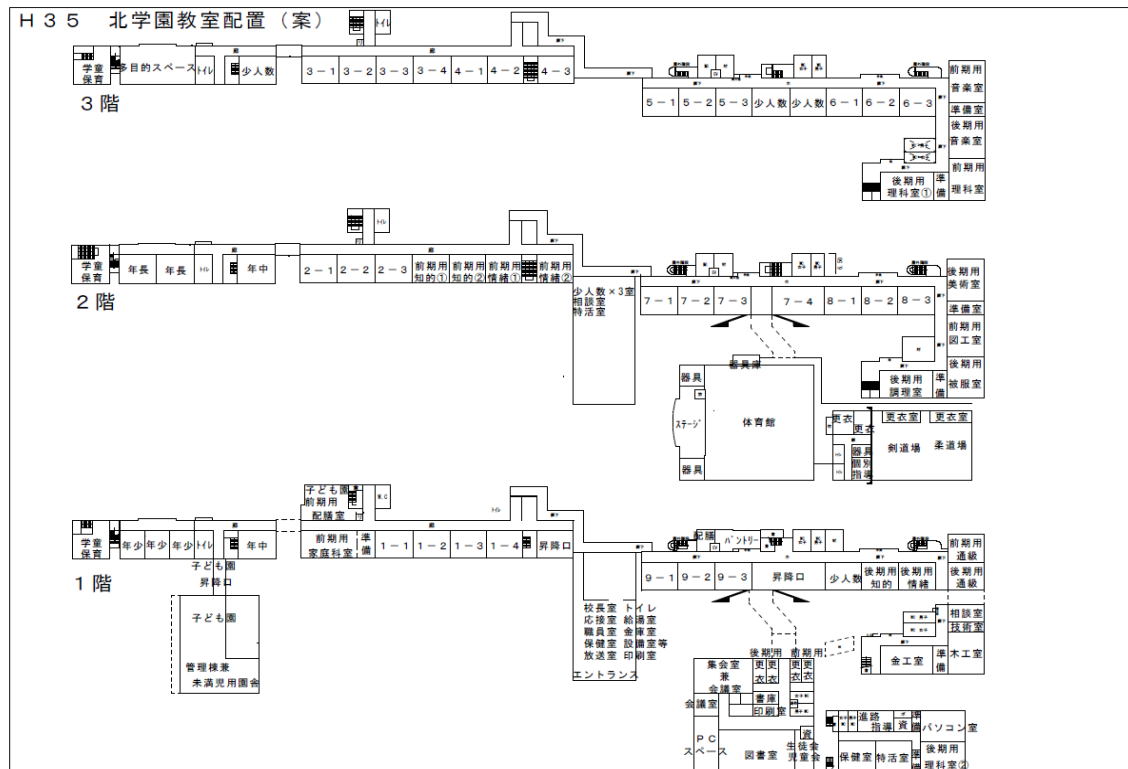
Ｈ３５　北学園教室配置（案）

トイレ

学室
保育
多目的スペース
トイレ
少人数
３－１
３－２
３－３
３－４
４－１
４－２
４－３
５－１
５－２
５－３
少人数
少人数
６－１
６－２
６－３
前期用
音楽室
準備室
後期用
音楽室
前期用
理科室
後期用
理科室①
準備
３階

トイレ
学室
保育
年長
年長
トイレ
年中
２－１
２－２
２－３
前期用
知的①
前期用
知的②
前期用
情緒①
前期用
情緒②
少人数×３室
相談室
特活室
７－１
７－２
７－３
７－４
８－１
８－２
８－３
後期用
美術室
準備室
前期用
図工室
後期用
被服室
後期用
調理室
準備
２階
器具庫
器具
ステージ
体育館
器具
更衣
更衣
器具
器具
指導
更衣室
更衣室
剣道場
柔道場

子ども園
前期用
配膳室
トイレ
学室
保育
年少
年少
年少
トイレ
年中
子ども園
昇降口
前期用
家庭科室
準備
１－１
１－２
１－３
１－４
昇降口
配膳
パントリー
９－１
９－２
９－３
昇降口
少人数
後期用
知的
後期用
情緒
前期用
通級
後期用
通級
相談室
技術室
金工室
準備
木工室
１階
子ども園
管理棟兼
未満児用園舎
校長室　トイレ
応接室　給湯室
職員室　金庫室
保健室　設備室等
放送室　印刷室
エントランス
後期用
前期用
集会室
兼
会議室
更衣
更衣
更衣
書庫
印刷室
会議室
ＰＣ
スペース
図書室
生徒会
児童会
資
進路
指導
資
パソコン室
保健室
特活室
準
後期用
理科室②